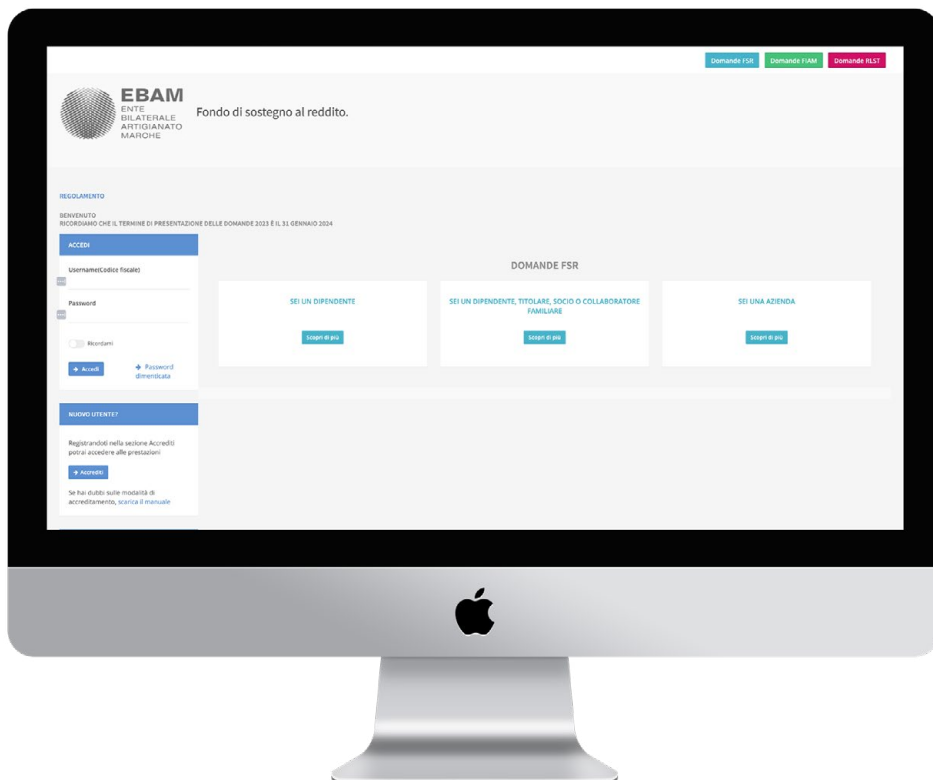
Domande FSR Domande FIAM Domande RLST

EBAM
ENTE
BILATERALE
ARTIGIANATO
MARCHE

Fondo di sostegno al reddito.

REGOLAMENTO

BENVENUTO
RICORDIAMO CHE IL TERMINE DI PRESENTAZIONE DELLE DOMANDE 2023 È IL 31 GENNAIO 2024

ACCEDI

Username(Codice fiscale)

Password

Ricordami

Accedi

Password dimenticata

NUOVO UTENTE?

Registrandoti nella sezione Accrediti potrai accedere alle prestazioni

Accrediti

Se hai dubbi sulle modalità di accreditamento, scarica il manuale

DOMANDE FSR

SEI UN DIPENDENTE

Scopri di più

SEI UN DIPENDENTE, TITOLARE, SOCIO O COLLABORATORE FAMILIARE

Scopri di più

SEI UNA AZIENDA

Scopri di più